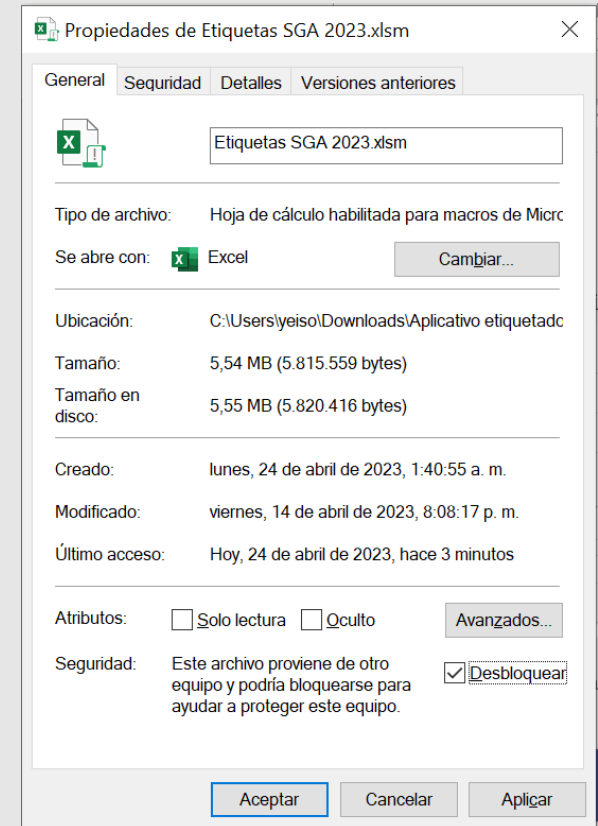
Propiedades de Etiquetas SGA 2023.xlsm

General | Seguridad | Detalles | Versiones anteriores

Etiquetas SGA 2023.xlsm

Tipo de archivo: Hoja de cálculo habilitada para macros de Micro

Se abre con: Excel Cambiar...

Ubicación: C:\Users\yeiso\Downloads\Aplicativo etiquetado

Tamaño: 5,54 MB (5.815.559 bytes)

Tamaño en disco: 5,55 MB (5.820.416 bytes)

Creado: lunes, 24 de abril de 2023, 1:40:55 a. m.

Modificado: viernes, 14 de abril de 2023, 8:08:17 p. m.

Último acceso: Hoy, 24 de abril de 2023, hace 3 minutos

Atributos: Solo lectura Oculto Avanzados...

Seguridad: Este archivo proviene de otro equipo y podría bloquearse para ayudar a proteger este equipo. Desbloquear

Aceptar Cancelar Aplicar